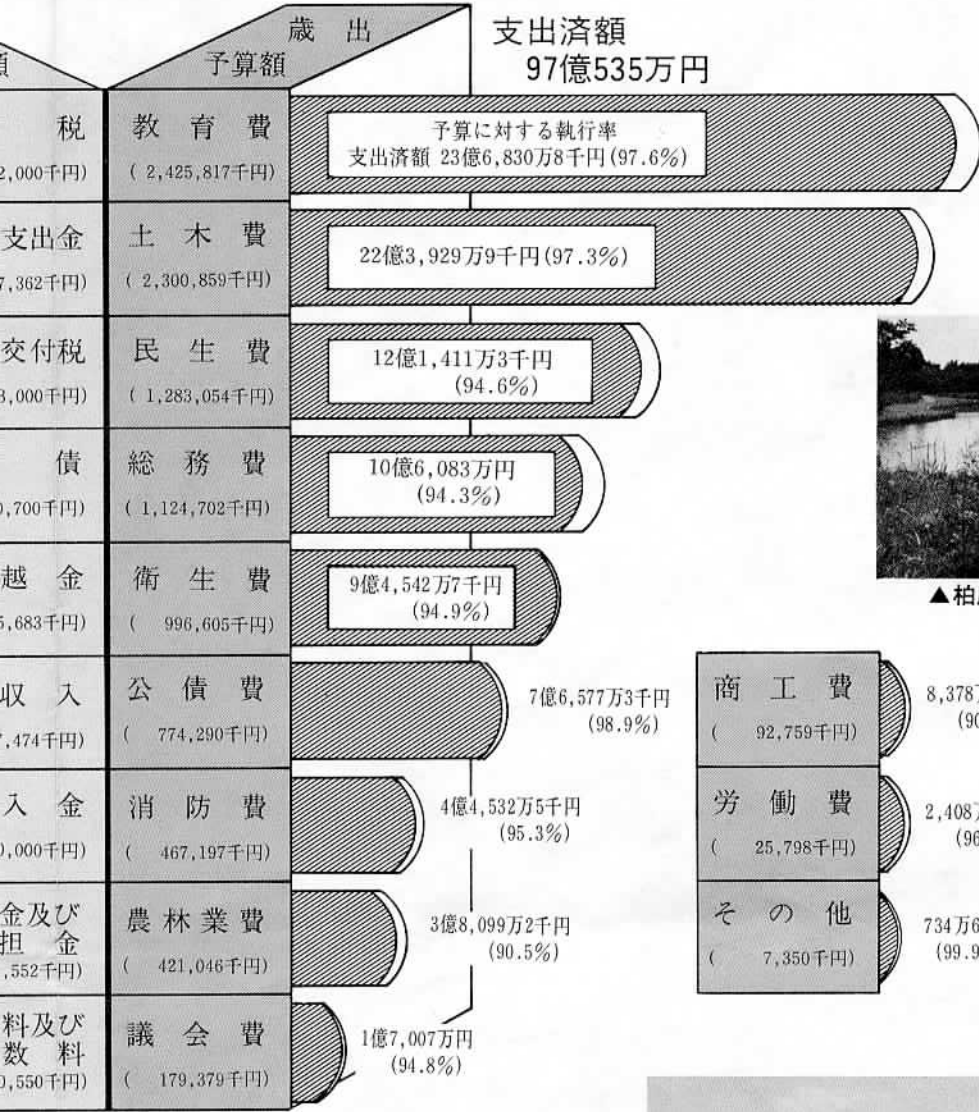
額

税
2,000千円)

支出金
7,362千円)

交付税
3,000千円)

債
0,700千円)

越 金
5,683千円)

収 入
7,474千円)

入 金
0,000千円)

金及び
担 金
,552千円)

料及び
数 料
0,550千円)

歳 出
予算額

支出済額
97億535万円

教育費
( 2,425,817千円)
予算に対する執行率
支出済額 23億6,830万8千円(97.6%)

土木費
( 2,300,859千円)
22億3,929万9千円(97.3%)

民生費
( 1,283,054千円)
12億1,411万3千円
(94.6%)

総務費
( 1,124,702千円)
10億6,083万円
(94.3%)

衛生費
( 996,605千円)
9億4,542万7千円
(94.9%)

公債費
( 774,290千円)
7億6,577万3千円
(98.9%)

消防費
( 467,197千円)
4億4,532万5千円
(95.3%)

農林業費
( 421,046千円)
3億8,099万2千円
(90.5%)

議会費
( 179,379千円)
1億7,007万円
(94.8%)

商工費
( 92,759千円)
8,378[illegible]
(90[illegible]

労働費
( 25,798千円)
2,408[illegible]
(96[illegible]

その他
( 7,350千円)
734万6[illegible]
(99.9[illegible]

▲柏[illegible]